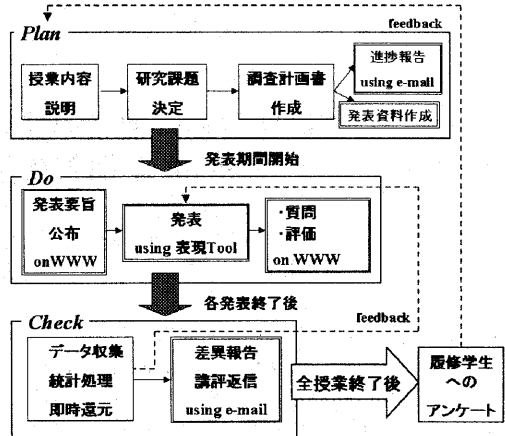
feedback

Plan

授業内容説明

研究課題決定

調査計画書作成

進捗報告 using e-mail

発表資料作成

発表期間開始

Do

発表要旨公布 onWWW

発表 using 表現Tool

・質問 ・評価 on WWW

各発表終了後

feedback

Check

データ収集 統計処理 即時還元

差異報告 講評返信 using e-mail

全授業終了後

履修学生へのアンケート